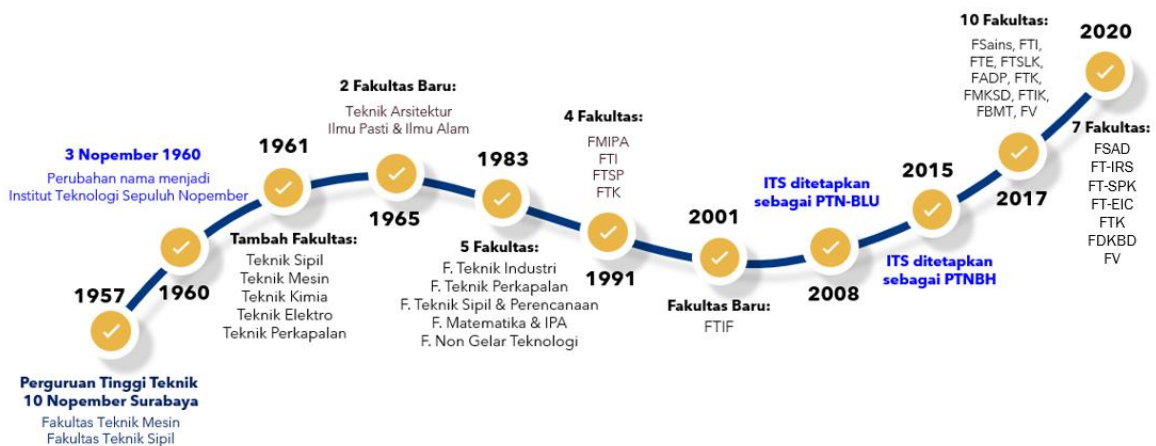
1957

Perguruan Tinggi Teknik 10 Nopember Surabaya

Fakultas Teknik Mesin
Fakultas Teknik Sipil

1960

3 Nopember 1960

Perubahan nama menjadi Institut Teknologi Sepuluh Nopember

1961

Tambah Fakultas:

Teknik Sipil
Teknik Mesin
Teknik Kimia
Teknik Elektro
Teknik Perkapalan

1965

2 Fakultas Baru:

Teknik Arsitektur
Ilmu Pasti & Ilmu Alam

1983

5 Fakultas:

F. Teknik Industri
F. Teknik Perkapalan
F. Teknik Sipil & Perencanaan
F. Matematika & IPA
F. Non Gelar Teknologi

1991

4 Fakultas:

FMIPA
FTI
FTSP
FTK

2001

Fakultas Baru:

FTIF

2008

ITS ditetapkan sebagai PTN-BLU

2015

ITS ditetapkan sebagai PTNBH

2017

10 Fakultas:

FSains, FTI, FTE, FTSLK, FADP, FTK, FMKSD, FTIK, FBMT, FV

2020

7 Fakultas:

FSAD
FT-IRS
FT-SPK
FT-EIC
FTK
FDKBD
FV